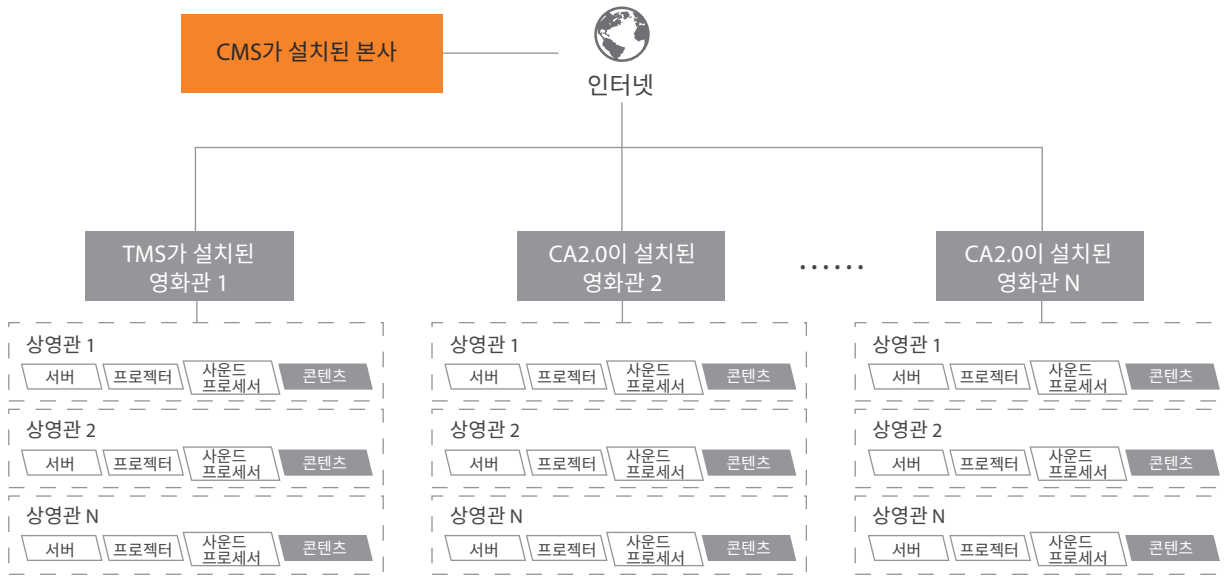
CMS가 설치된 본사

인터넷

TMS가 설치된 영화관 1

상영관 1
서버 프로젝터 사운드 프로세서 콘텐츠

상영관 2
서버 프로젝터 사운드 프로세서 콘텐츠

상영관 N
서버 프로젝터 사운드 프로세서 콘텐츠

CA2.0이 설치된 영화관 2

상영관 1
서버 프로젝터 사운드 프로세서 콘텐츠

상영관 2
서버 프로젝터 사운드 프로세서 콘텐츠

상영관 N
서버 프로젝터 사운드 프로세서 콘텐츠

......

CA2.0이 설치된 영화관 N

상영관 1
서버 프로젝터 사운드 프로세서 콘텐츠

상영관 2
서버 프로젝터 사운드 프로세서 콘텐츠

상영관 N
서버 프로젝터 사운드 프로세서 콘텐츠